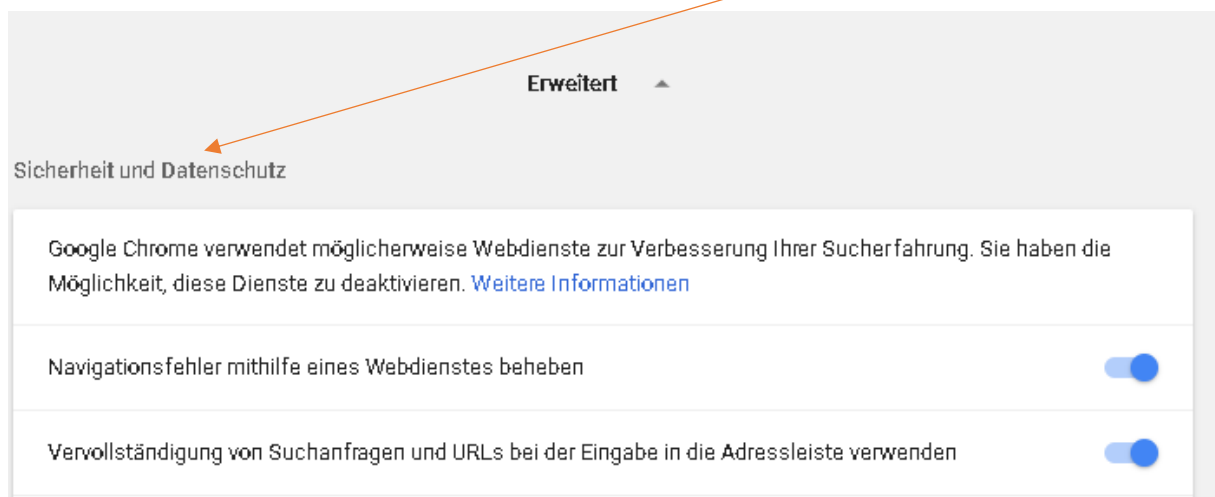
Erweitert

Sicherheit und Datenschutz

Google Chrome verwendet möglicherweise Webdienste zur Verbesserung Ihrer Sucherfahrung. Sie haben die Möglichkeit, diese Dienste zu deaktivieren. Weitere Informationen

Navigationsfehler mithilfe eines Webdienstes beheben

Vervollständigung von Suchanfragen und URLs bei der Eingabe in die Adressleiste verwenden